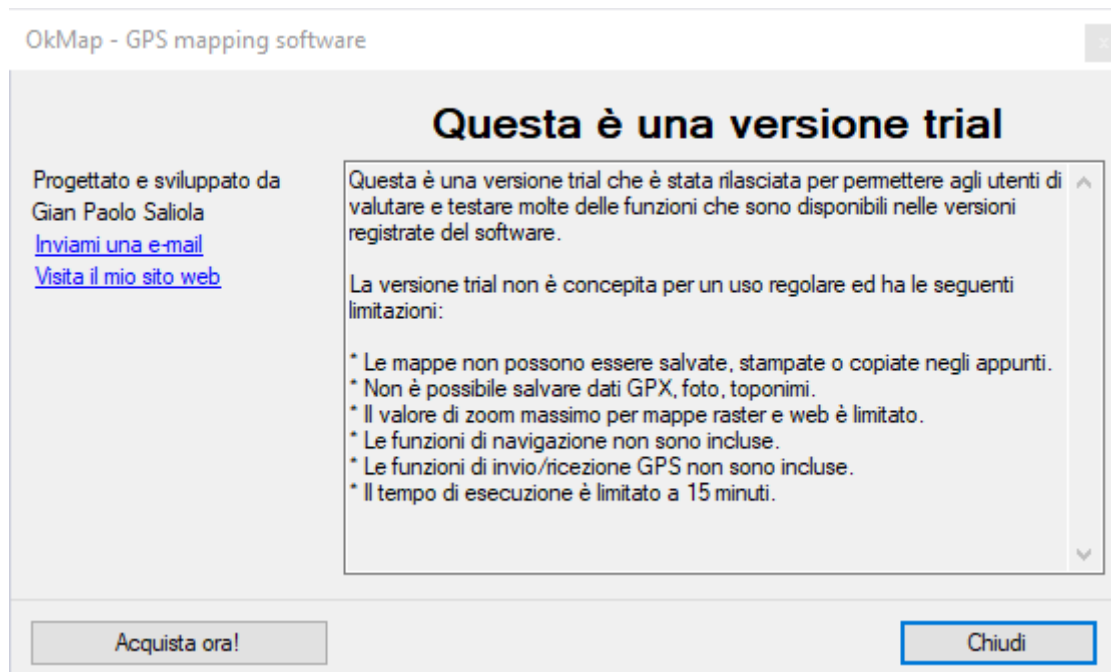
OkMap - GPS mapping software

Questa è una versione trial

Progettato e sviluppato da
Gian Paolo Saliola
Inviami una e-mail
Visita il mio sito web

Questa è una versione trial che è stata rilasciata per permettere agli utenti di valutare e testare molte delle funzioni che sono disponibili nelle versioni registrate del software.

La versione trial non è concepita per un uso regolare ed ha le seguenti limitazioni:

* Le mappe non possono essere salvate, stampate o copiate negli appunti.
* Non è possibile salvare dati GPX, foto, toponimi.
* Il valore di zoom massimo per mappe raster e web è limitato.
* Le funzioni di navigazione non sono incluse.
* Le funzioni di invio/ricezione GPS non sono incluse.
* Il tempo di esecuzione è limitato a 15 minuti.

Acquista ora!

Chiudi